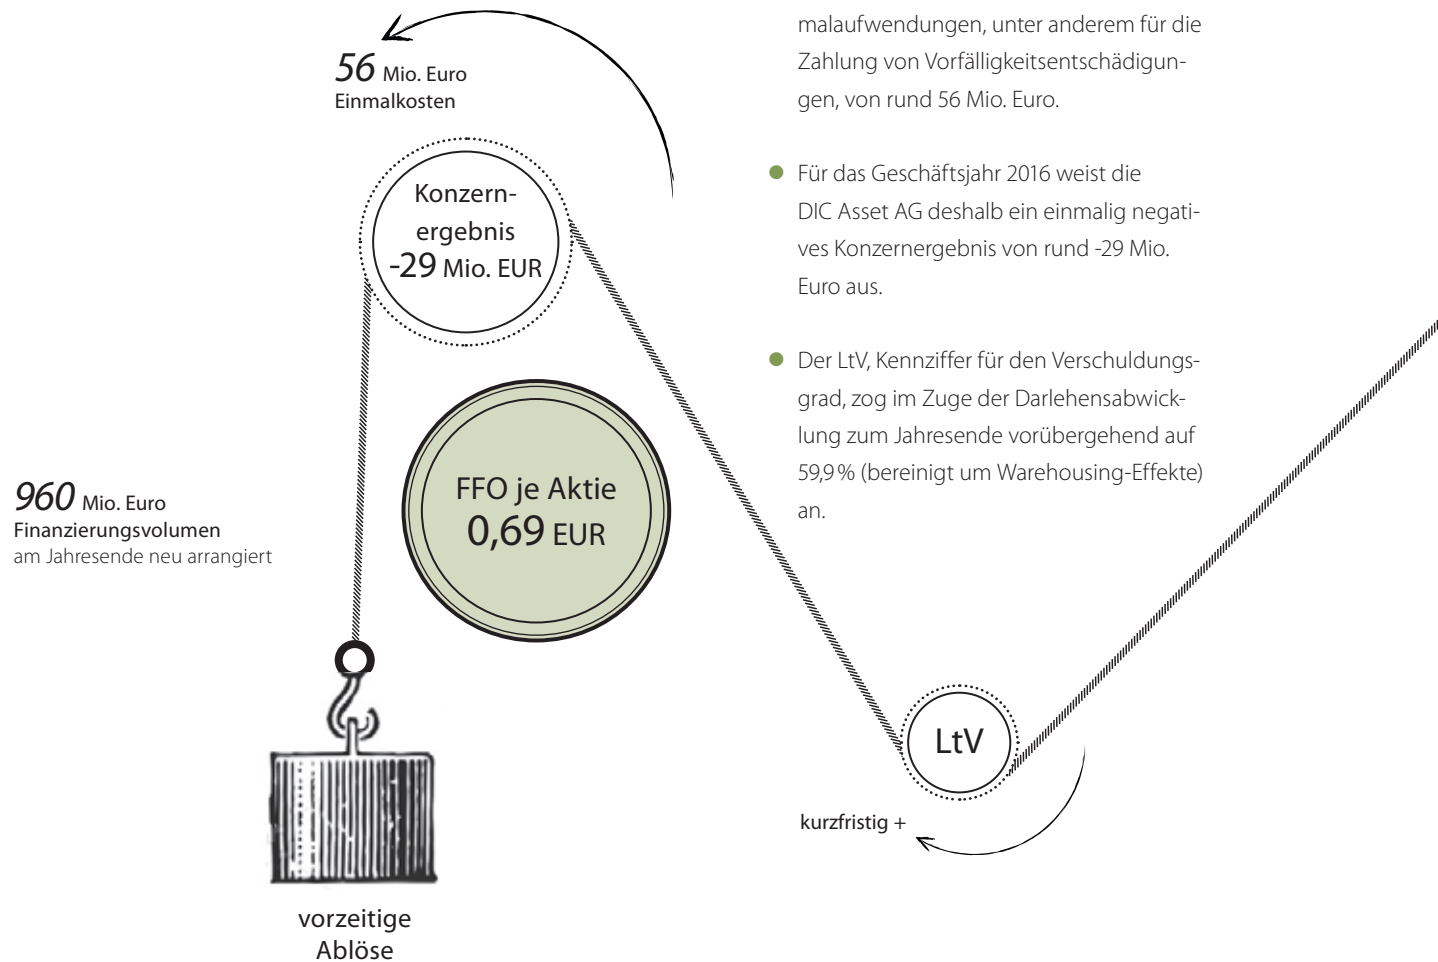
56 Mio. Euro
Einmalkosten

Konzernergebnis
-29 Mio. EUR

FFO je Aktie
0,69 EUR

960 Mio. Euro
Finanzierungsvolumen
am Jahresende neu arrangiert

vorzeitige
Ablöse

malaufwendungen, unter anderem für die Zahlung von Vorfälligkeitsentschädigungen, von rund 56 Mio. Euro.

Für das Geschäftsjahr 2016 weist die DIC Asset AG deshalb ein einmalig negatives Konzernergebnis von rund -29 Mio. Euro aus.

Der LtV, Kennziffer für den Verschuldungsgrad, zog im Zuge der Darlehensabwicklung zum Jahresende vorübergehend auf 59,9 % (bereinigt um Warehousing-Effekte) an.

LtV

kurzfristig +